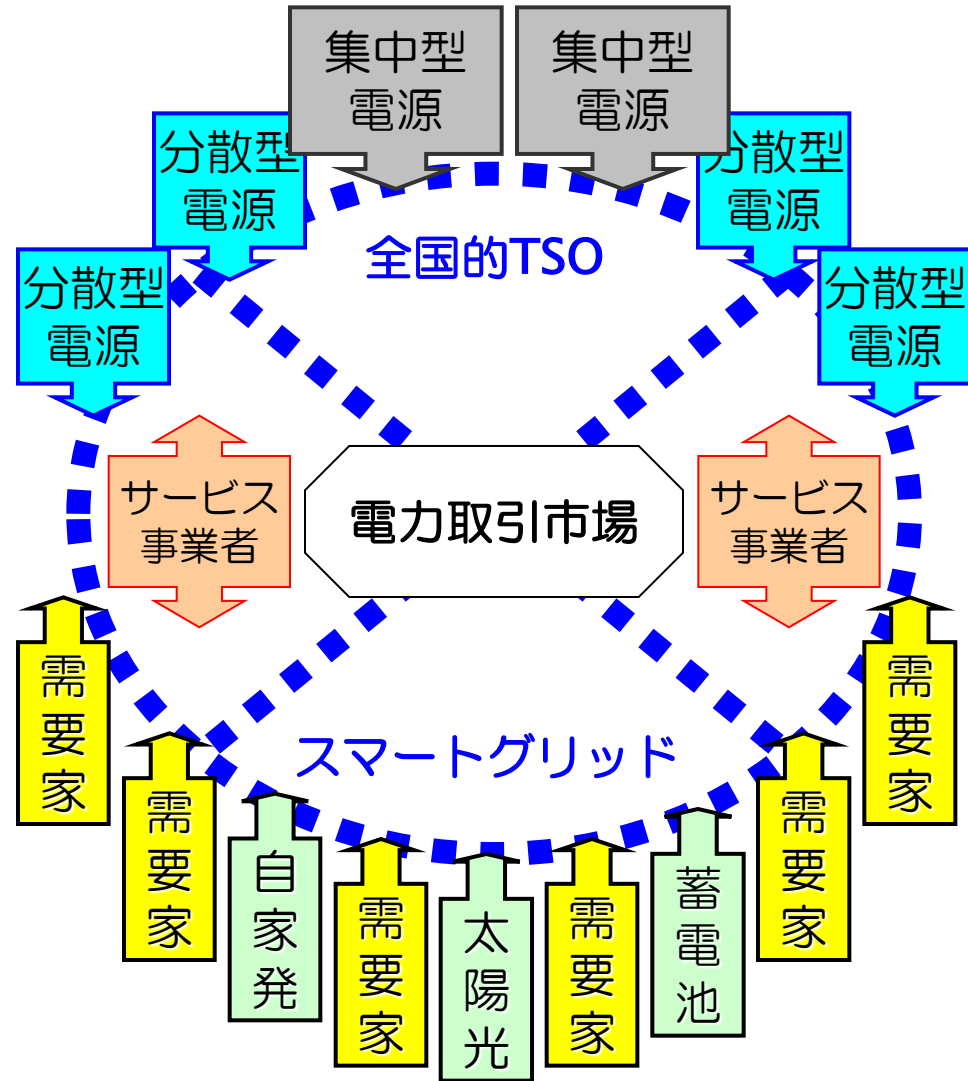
集中型電源

集中型電源

分散型電源

分散型電源

分散型電源

分散型電源

全国的TSO

サービス事業者

電力取引市場

サービス事業者

スマートグリッド

需要家

需要家

自家発

需要家

太陽光

需要家

蓄電池

需要家

需要家